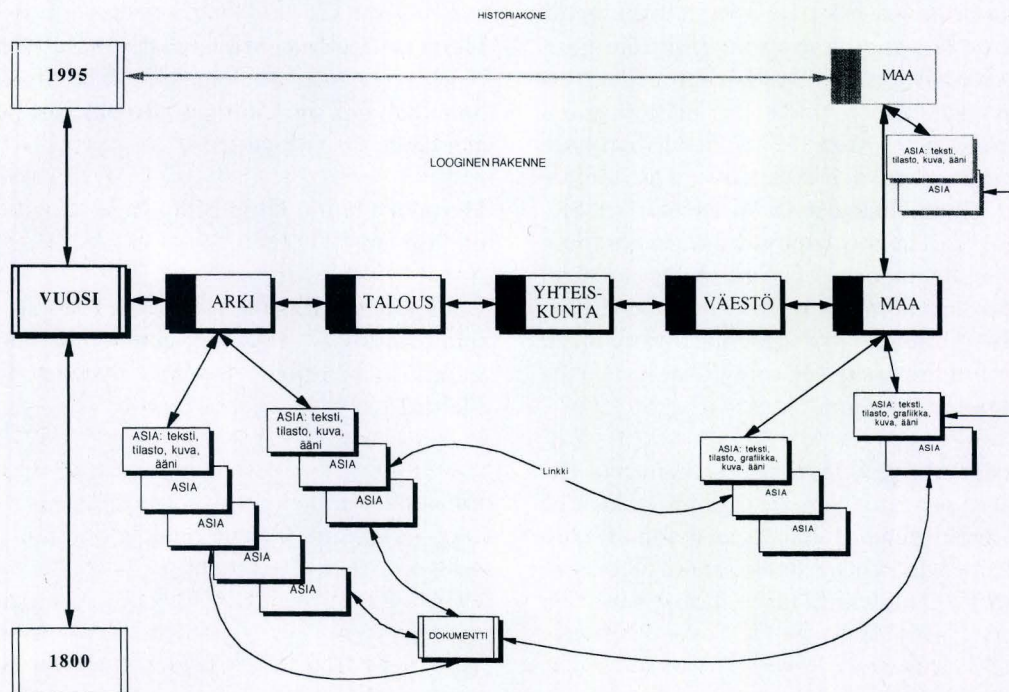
HISTORIAKONE

1995

MAA

ASIA: teksti, tilasto, kuva, ääni

ASIA

LOOGINEN RAKENNE

VUOSI

ARKI

TALOUS

YHTEISKUNTA

VÄESTÖ

MAA

ASIA: teksti, tilasto, grafiikka, kuva, ääni

ASIA

ASIA: teksti, tilasto, kuva, ääni

ASIA

ASIA

ASIA: teksti, tilasto, kuva, ääni

ASIA

ASIA

ASIA

ASIA

Linkki

ASIA: teksti, tilasto, grafiikka, kuva, ääni

ASIA

ASIA

DOKUMENTTI

1800